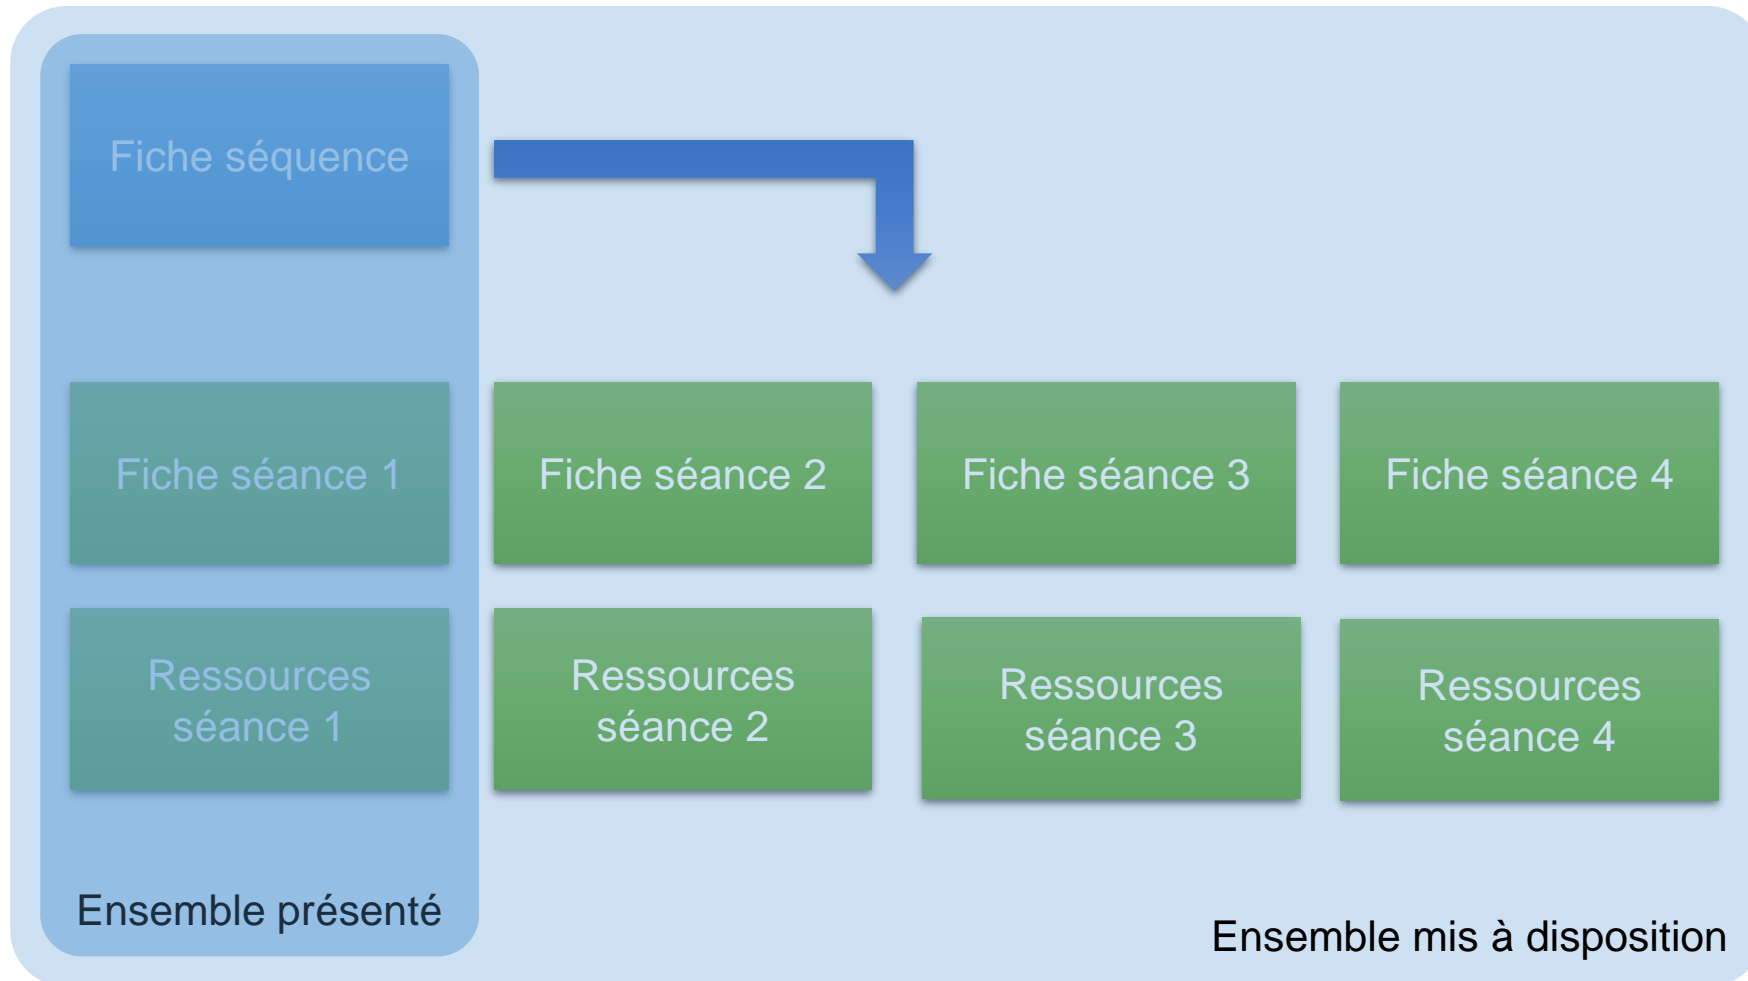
Fiche séquence

Fiche séance 1

Ressources séance 1

Ensemble présenté

Fiche séance 2

Fiche séance 3

Fiche séance 4

Ressources séance 2

Ressources séance 3

Ressources séance 4

Ensemble mis à disposition